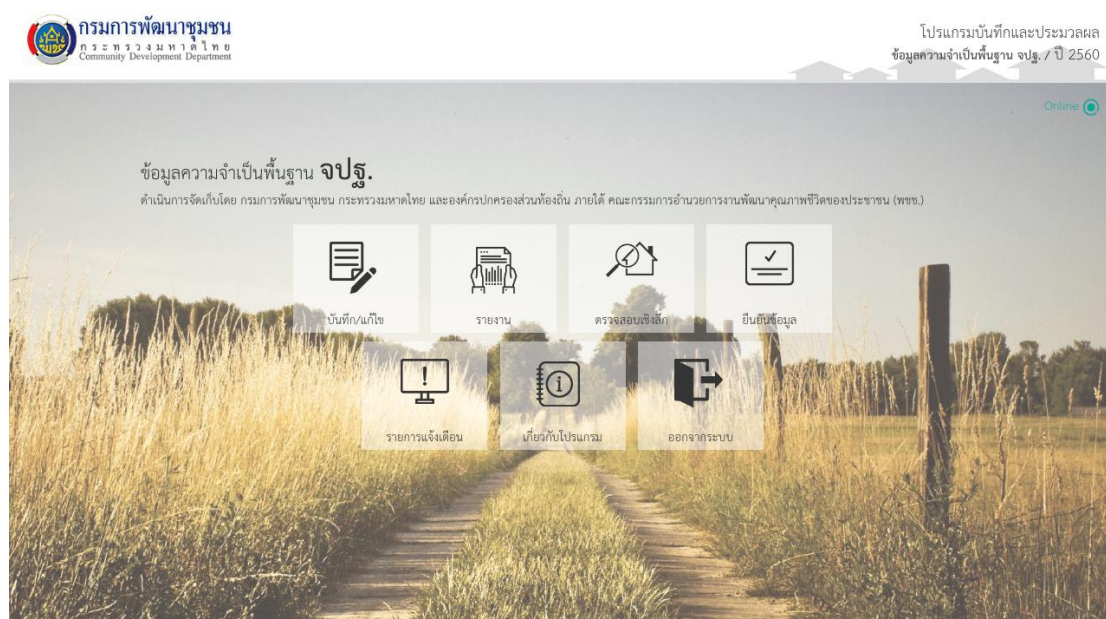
กรมการพัฒนาชุมชน
กระทรวงมหาดไทย
Community Development Department

โปรแกรมบันทึกและประมวลผล
ข้อมูลความจำเป็นพื้นฐาน จปฐ. / ปี 2560

Online

ข้อมูลความจำเป็นพื้นฐาน จปฐ.
ดำเนินการจัดเก็บโดย กรมการพัฒนาชุมชน กระทรวงมหาดไทย และองค์กรปกครองส่วนท้องถิ่น ภายใต้ คณะกรรมการอำนวยการงานพัฒนาคุณภาพชีวิตของประชาชน (พชช.)

บันทึก/แก้ไข

รายงาน

ตรวจสอบเชิงลึก

ยืนยันข้อมูล

รายการแจ้งเตือน

เกี่ยวกับโปรแกรม

ออกจากระบบ